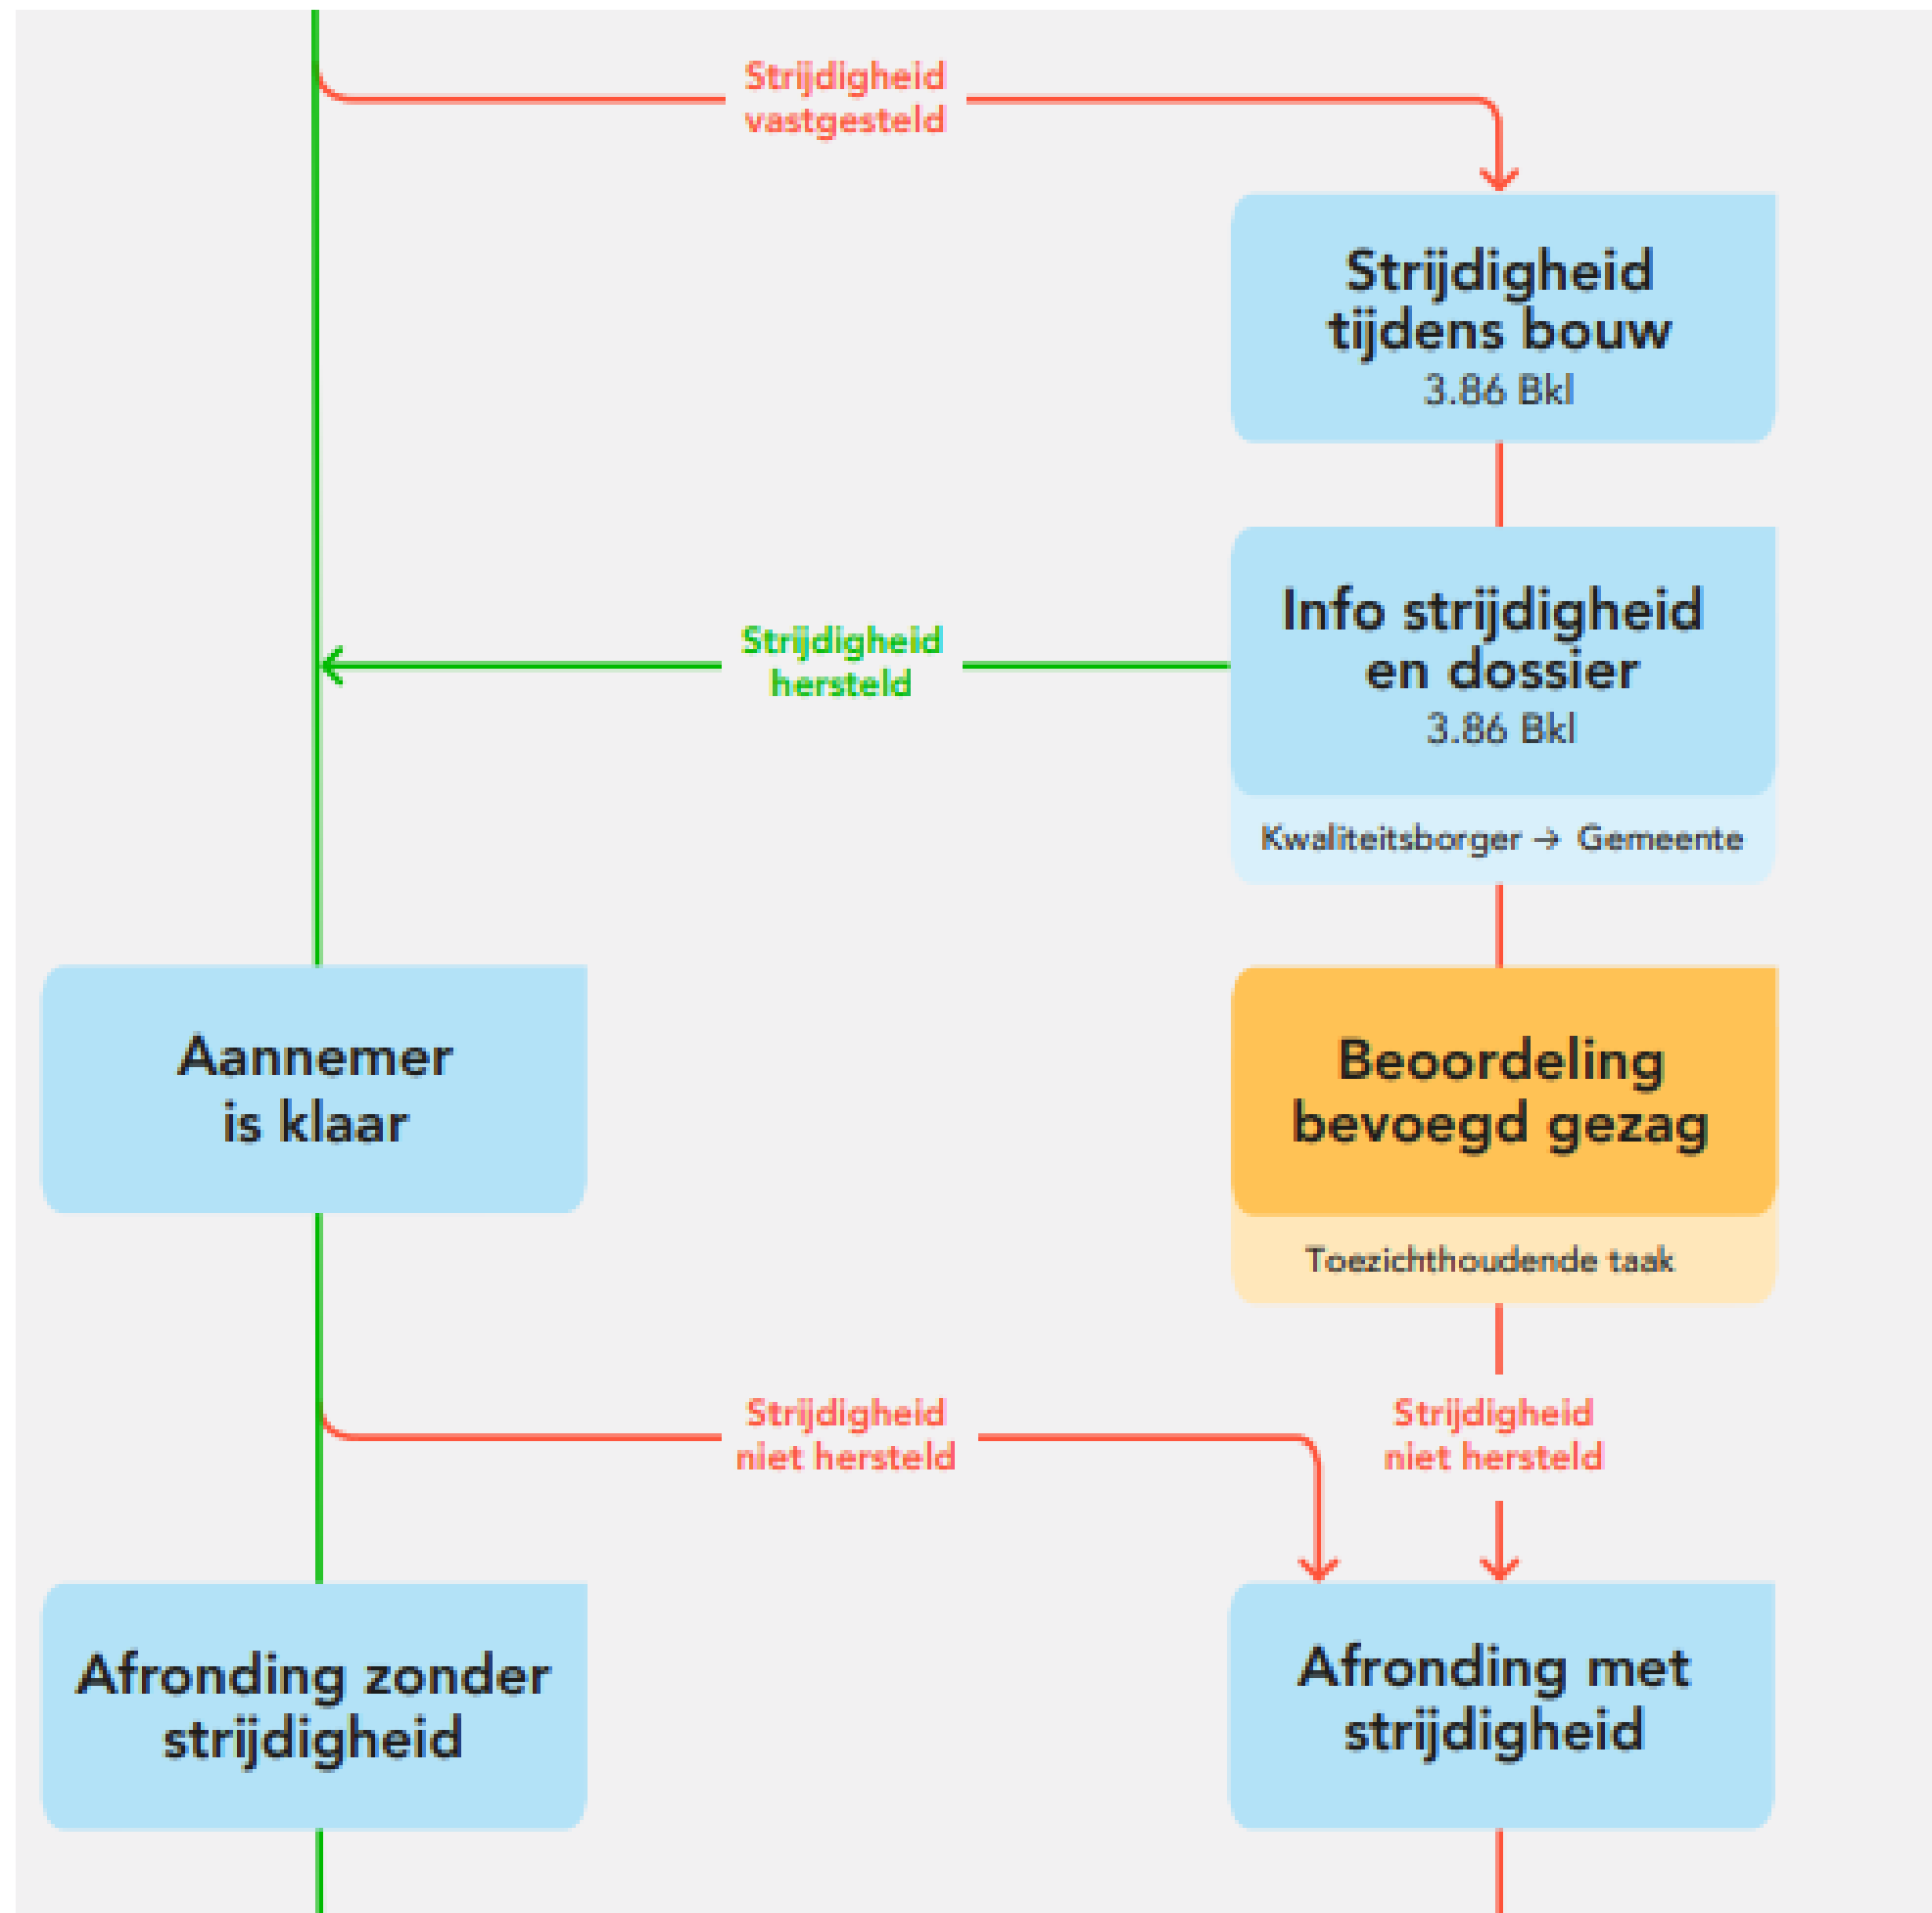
Strijdigheid vastgesteld

Strijdigheid tijdens bouw
3.86 Bkl

Strijdigheid hersteld

Info strijdigheid en dossier
3.86 Bkl

Kwaliteitsborger → Gemeente

Aannemer is klaar

Beoordeling bevoegd gezag

Toezichthoudende taak

Strijdigheid niet hersteld

Strijdigheid niet hersteld

Afronding zonder strijdigheid

Afronding met strijdigheid